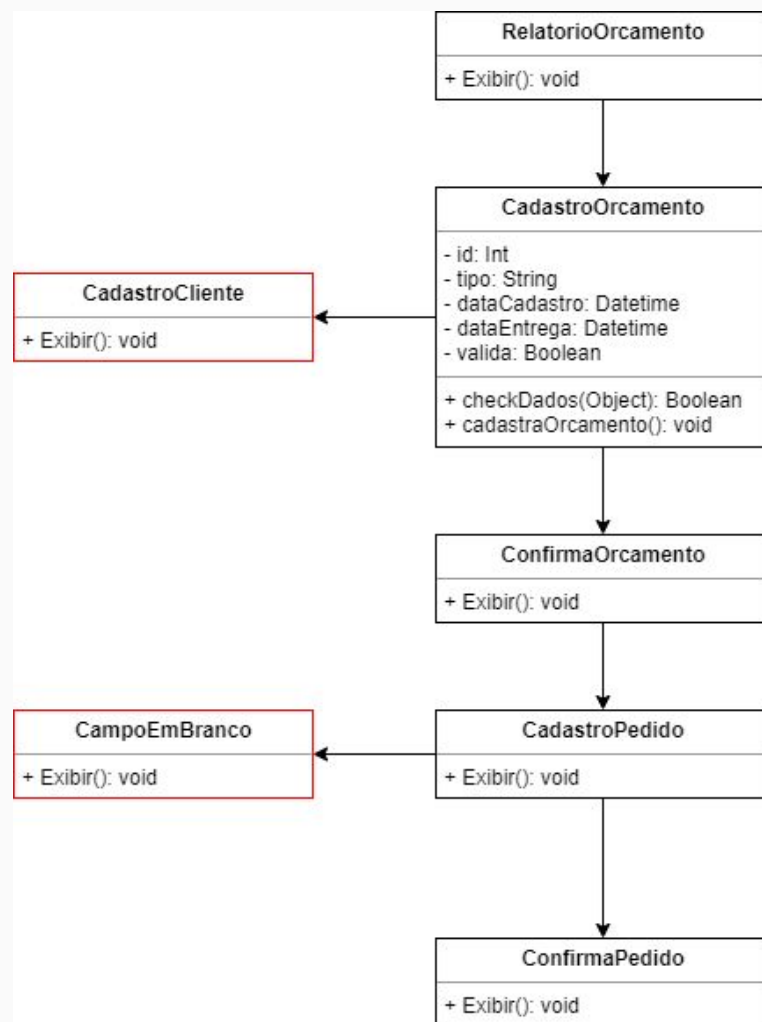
RelatorioOrcamento

+ Exibir(): void

CadastroOrcamento

- id: Int
- tipo: String
- dataCadastro: Datetime
- dataEntrega: Datetime
- valida: Boolean

+ checkDados(Object): Boolean
+ cadastraOrcamento(): void

CadastroCliente

+ Exibir(): void

ConfirmaOrcamento

+ Exibir(): void

CampoEmBranco

+ Exibir(): void

CadastroPedido

+ Exibir(): void

ConfirmaPedido

+ Exibir(): void